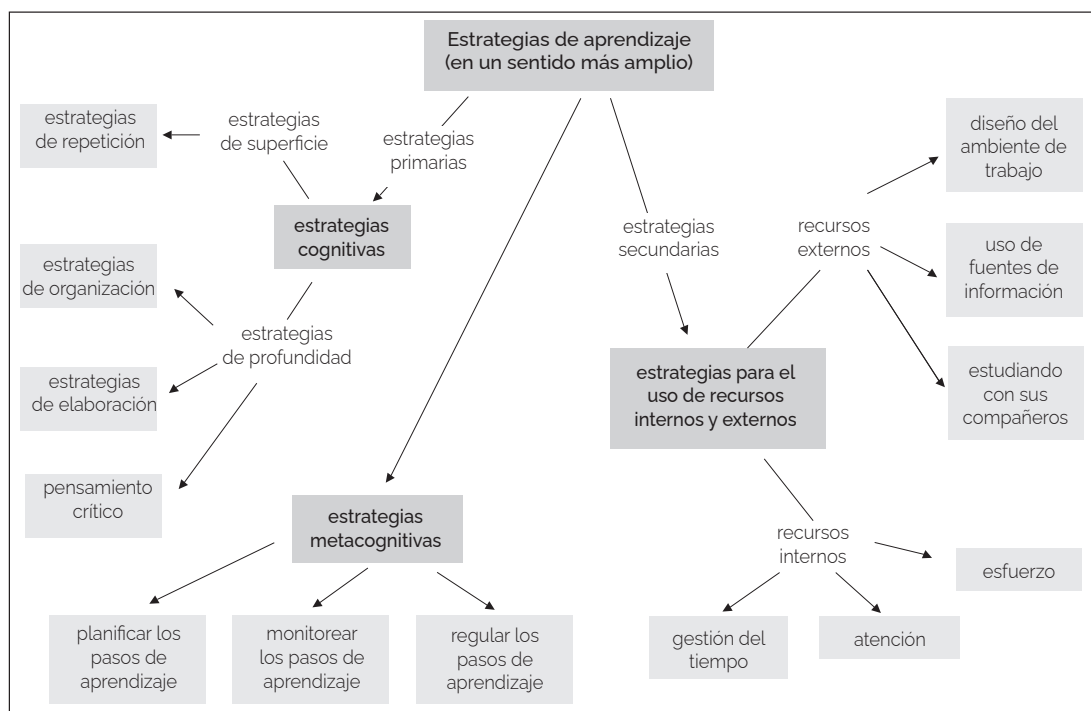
Estrategias de aprendizaje (en un sentido más amplio)

estrategias primarias

estrategias de superficie

estrategias de repetición

estrategias cognitivas

estrategias de profundidad

estrategias de organización

estrategias de elaboración

pensamiento crítico

estrategias metacognitivas

planificar los pasos de aprendizaje

monitorear los pasos de aprendizaje

regular los pasos de aprendizaje

estrategias secundarias

estrategias para el uso de recursos internos y externos

recursos externos

diseño del ambiente de trabajo

uso de fuentes de información

estudiando con sus compañeros

recursos internos

esfuerzo

gestión del tiempo

atención